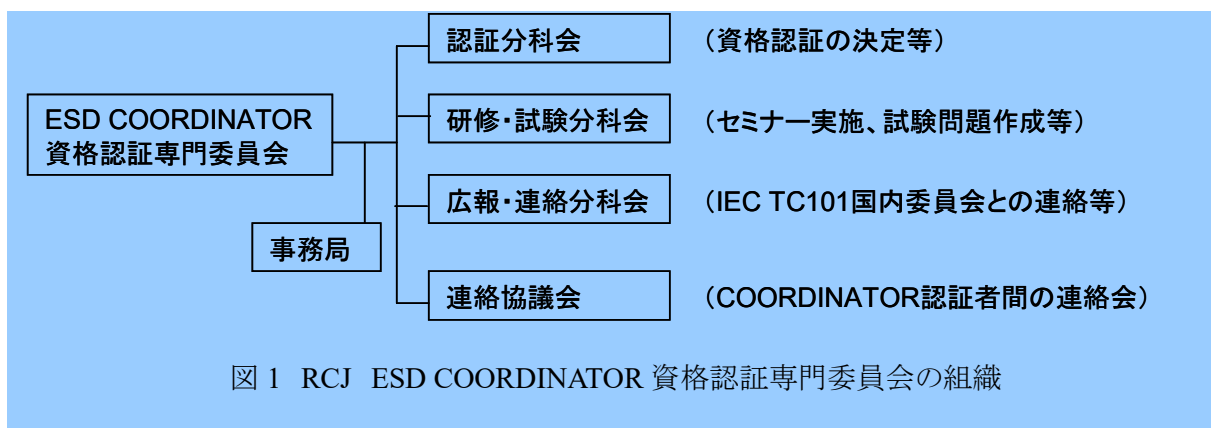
ESD COORDINATOR
資格認証専門委員会

事務局

認証分科会

（資格認証の決定等）

研修・試験分科会

（セミナー実施、試験問題作成等）

広報・連絡分科会

（IEC TC101国内委員会との連絡等）

連絡協議会

（COORDINATOR認証者間の連絡会）

図 1 RCJ ESD COORDINATOR 資格認証専門委員会の組織